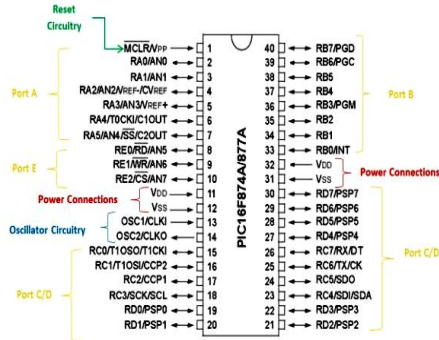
Reset Circuitry

$\overline{MCLR}$/VPP 1 40 RB7/PGD
RA0/AN0 2 39 RB6/PGC
RA1/AN1 3 38 RB5
RA2/AN2/VREF-/CVREF 4 37 RB4
RA3/AN3/VREF+ 5 36 RB3/PGM
RA4/T0CKI/C1OUT 6 35 RB2
RA5/AN4/$\overline{SS}$/C2OUT 7 34 RB1
RE0/$\overline{RD}$/AN5 8 33 RB0/INT
RE1/$\overline{WR}$/AN6 9 32 VDD
RE2/$\overline{CS}$/AN7 10 31 VSS
VDD 11 30 RD7/PSP7
VSS 12 29 RD6/PSP6
OSC1/CLKI 13 28 RD5/PSP5
OSC2/CLKO 14 27 RD4/PSP4
RC0/T1OSO/T1CKI 15 26 RC7/RX/DT
RC1/T1OSI/CCP2 16 25 RC6/TX/CK
RC2/CCP1 17 24 RC5/SDO
RC3/SCK/SCL 18 23 RC4/SDI/SDA
RD0/PSP0 19 22 RD3/PSP3
RD1/PSP1 20 21 RD2/PSP2

PIC16F874A/877A

Port A
Port E
Power Connections
Oscillator Circuitry
Port C/D
Port B
Power Connections
Port C/D